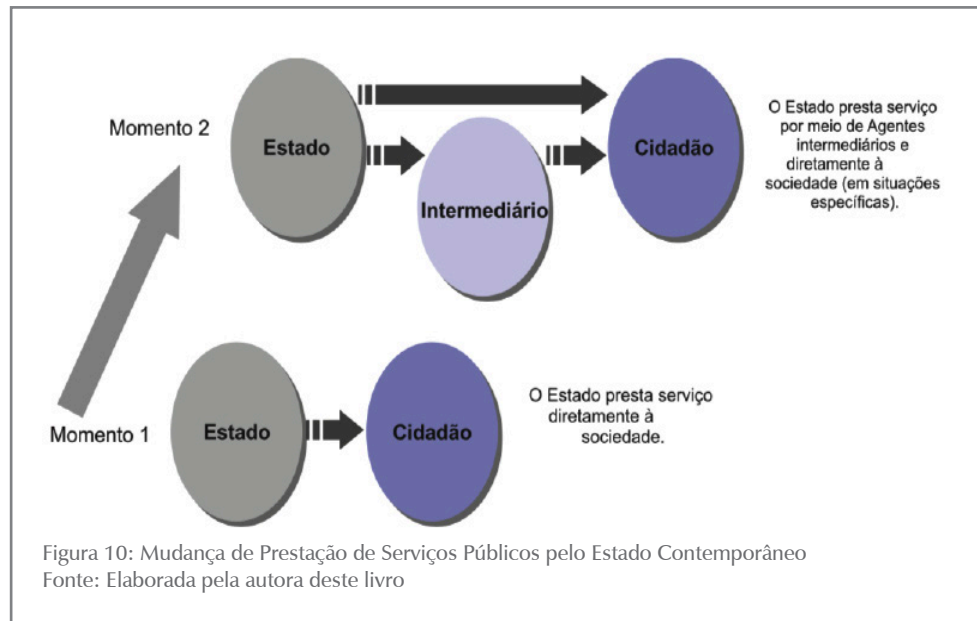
Momento 2

Estado

Intermediário

Cidadão

O Estado presta serviço por meio de Agentes intermediários e diretamente à sociedade (em situações específicas).

Momento 1

Estado

Cidadão

O Estado presta serviço diretamente à sociedade.

Figura 10: Mudança de Prestação de Serviços Públicos pelo Estado Contemporâneo
Fonte: Elaborada pela autora deste livro